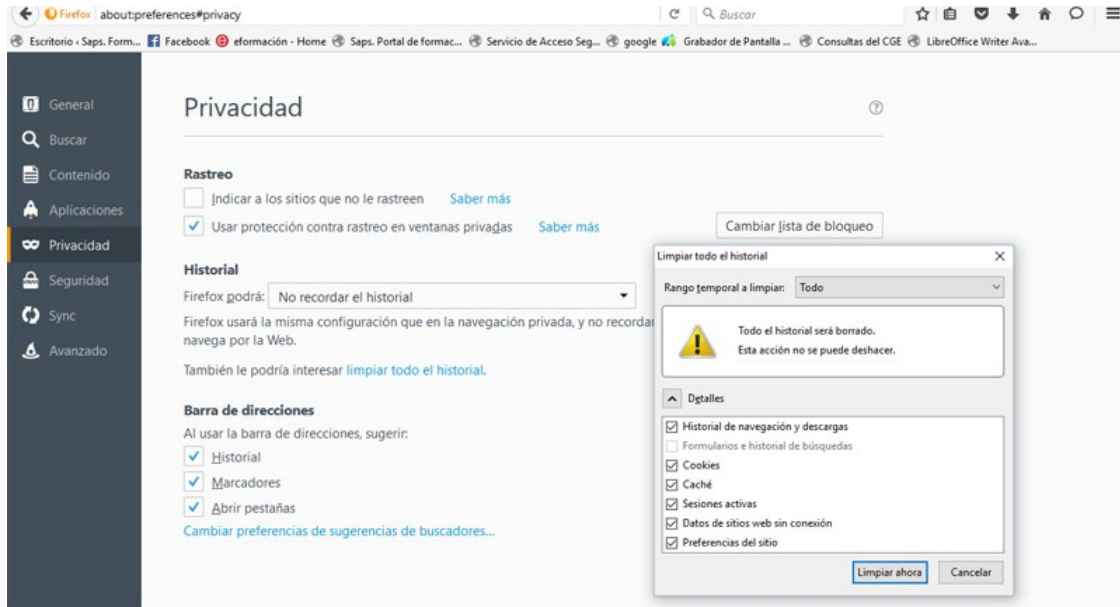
Firefox about:preferences#privacy

Buscar

Escritorio - Saps. Form... Facebook eformación - Home Saps. Portal de formac... Servicio de Acceso Seg... google Grabador de Pantalla ... Consultas del CGE LibreOffice Writer Ava...

General
Buscar
Contenido
Aplicaciones
Privacidad
Seguridad
Sync
Avanzado

Privacidad

Rastreo
Indicar a los sitios que no le rastreen Saber más
Usar protección contra rastreo en ventanas privadas Saber más
Cambiar lista de bloqueo

Historial
Firefox podrá: No recordar el historial
Firefox usará la misma configuración que en la navegación privada, y no recordar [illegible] navega por la Web.

También le podría interesar limpiar todo el historial.

Barra de direcciones
Al usar la barra de direcciones, sugerir:
Historial
Marcadores
Abrir pestañas
Cambiar preferencias de sugerencias de buscadores...

Limpiar todo el historial
Rango temporal a limpiar: Todo
Todo el historial será borrado.
Esta acción no se puede deshacer.
Detalles
Historial de navegación y descargas
Formularios e historial de búsquedas
Cookies
Caché
Sesiones activas
Datos de sitios web sin conexión
Preferencias del sitio
Limpiar ahora Cancelar